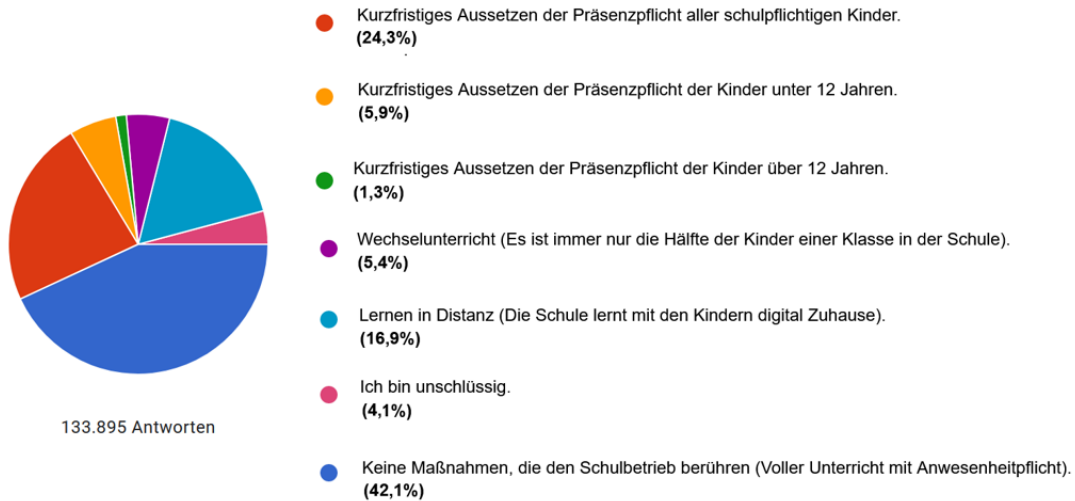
133.895 Antworten

Kurzfristiges Aussetzen der Präsenzpflicht aller schulpflichtigen Kinder.
(24,3%)

Kurzfristiges Aussetzen der Präsenzpflicht der Kinder unter 12 Jahren.
(5,9%)

Kurzfristiges Aussetzen der Präsenzpflicht der Kinder über 12 Jahren.
(1,3%)

Wechselunterricht (Es ist immer nur die Hälfte der Kinder einer Klasse in der Schule).
(5,4%)

Lernen in Distanz (Die Schule lernt mit den Kindern digital Zuhause).
(16,9%)

Ich bin unschlüssig.
(4,1%)

Keine Maßnahmen, die den Schulbetrieb berühren (Voller Unterricht mit Anwesenheitpflicht).
(42,1%)